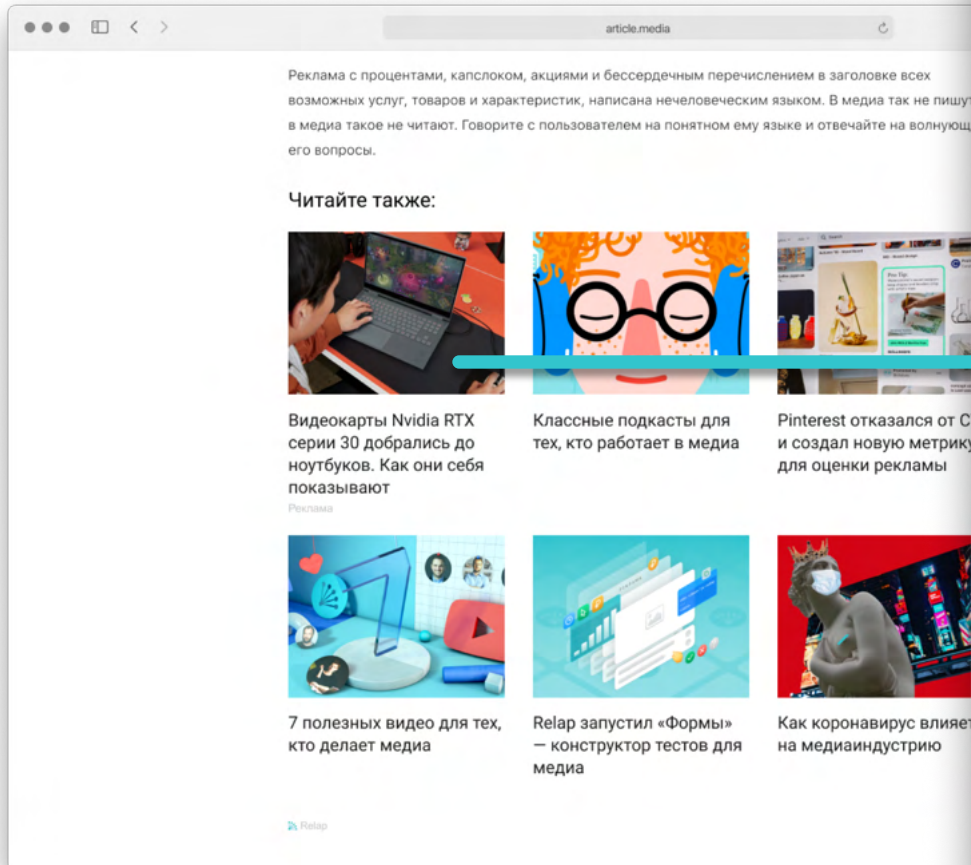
article.media

Реклама с процентами, капслоком, акциями и бессердечным перечислением в заголовке всех возможных услуг, товаров и характеристик, написана нечеловеческим языком. В медиа так не пишут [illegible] в медиа такое не читают. Говорите с пользователем на понятном ему языке и отвечайте на волнующ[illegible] его вопросы.

Читайте также:

Видеокарты Nvidia RTX серии 30 добрались до ноутбуков. Как они себя показывают
Реклама

Классные подкасты для тех, кто работает в медиа

Pinterest отказался от С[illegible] и создал новую метрику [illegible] для оценки рекламы

7 полезных видео для тех, кто делает медиа

Relap запустил «Формы» — конструктор тестов для медиа

Как коронавирус влияет на медиаиндустрию

Relap